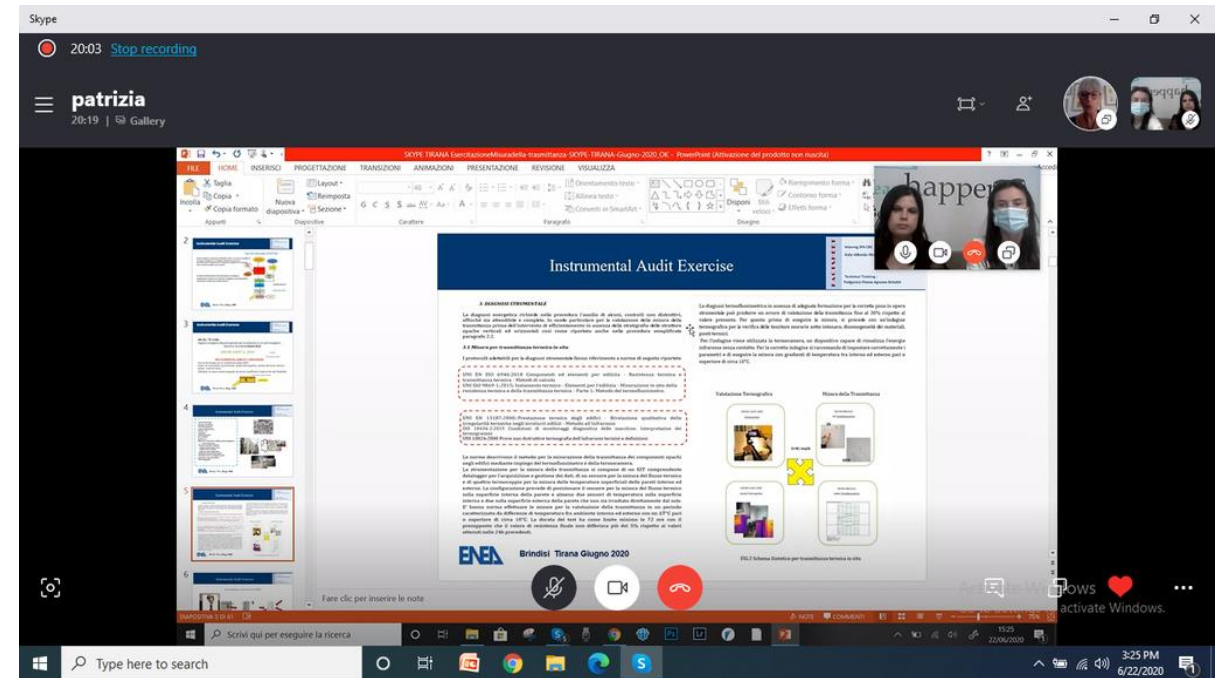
Skype

20:03 Stop recording

patrizia
20:19 | Gallery

SKYPE TIRANA EsercitazioneMisuradella-trasmittanza-SKYPE-TIRANA-Giugno-2020_OK - PowerPoint (Attivazione del prodotto non riuscita)

FILE HOME INSERISCI PROGETTAZIONE TRANSIZIONI ANIMAZIONI PRESENTAZIONE REVISIONE VISUALIZZA

Taglia
Copia
Incolla
Copia formato
Appunti
Nuova diapositiva
Layout
Reimposta
Sezione
Diapositive
Carattere
Orientamento testo
Allinea testo
Converti in SmartArt
Paragrafo
Disponi
Stili veloci
Riempimento forma
Contorno forma
Effetti forma
Disegno

Instrumental Audit Exercise

3. DIAGNOSI STRUMENTALE

3.1 Misura per trasmittanza termica in sito

Valutazione Termografica
Misura della Trasmittanza

Brindisi Tirana Giugno 2020

ENEA

Fare clic per inserire le note

DIAPOSITIVA 5 DI 81

Scrivi qui per eseguire la ricerca

15:25
22/06/2020

Activate Windows

Type here to search

3:25 PM
6/22/2020